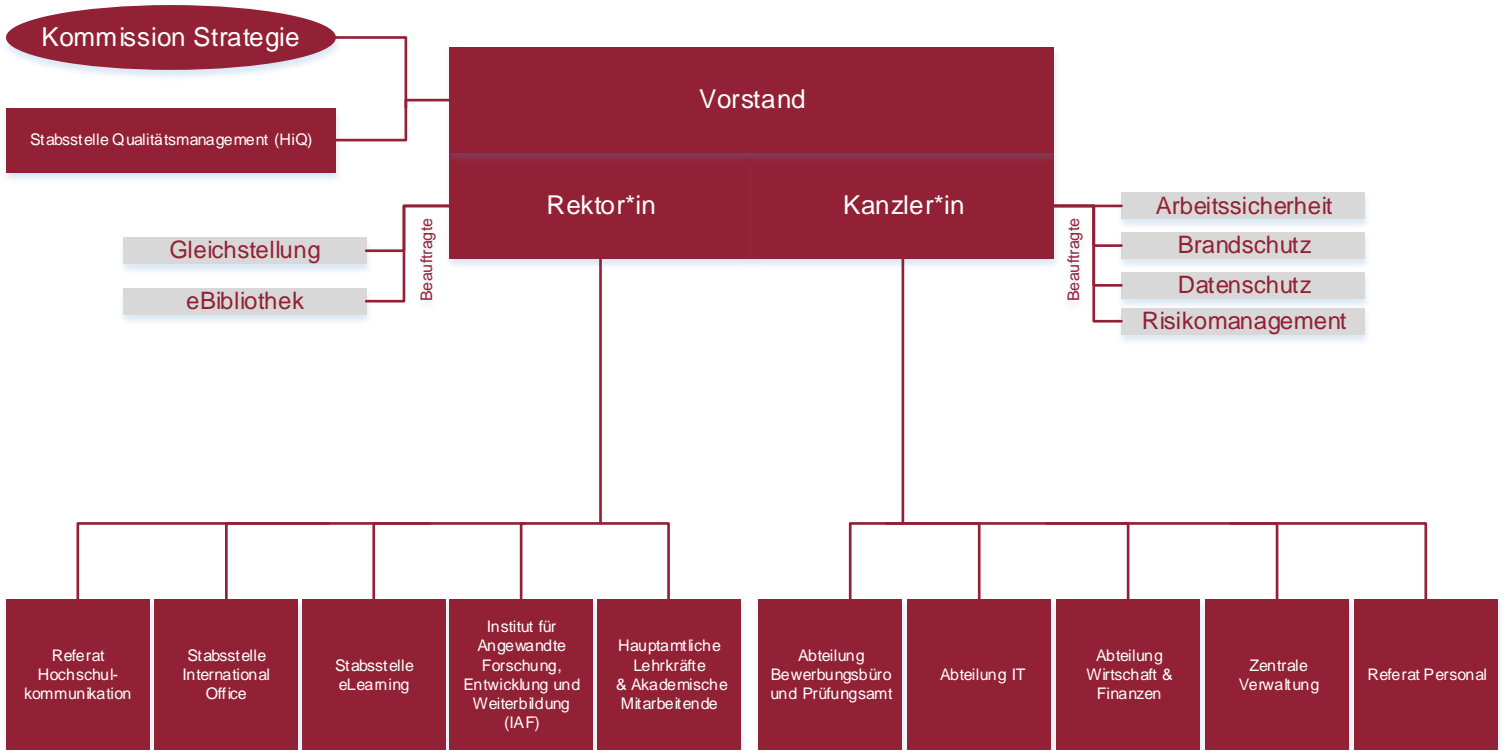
Kommission Strategie

Stabsstelle Qualitätsmanagement (HiQ)

Vorstand

Rektor*in

Kanzler*in

Beauftragte

Gleichstellung

eBibliothek

Beauftragte

Arbeitssicherheit

Brandschutz

Datenschutz

Risikomanagement

Referat Hochschulkommunikation

Stabsstelle International Office

Stabsstelle eLearning

Institut für Angewandte Forschung, Entwicklung und Weiterbildung (IAF)

Hauptamtliche Lehrkräfte & Akademische Mitarbeitende

Abteilung Bewerbungsbüro und Prüfungsamt

Abteilung IT

Abteilung Wirtschaft & Finanzen

Zentrale Verwaltung

Referat Personal